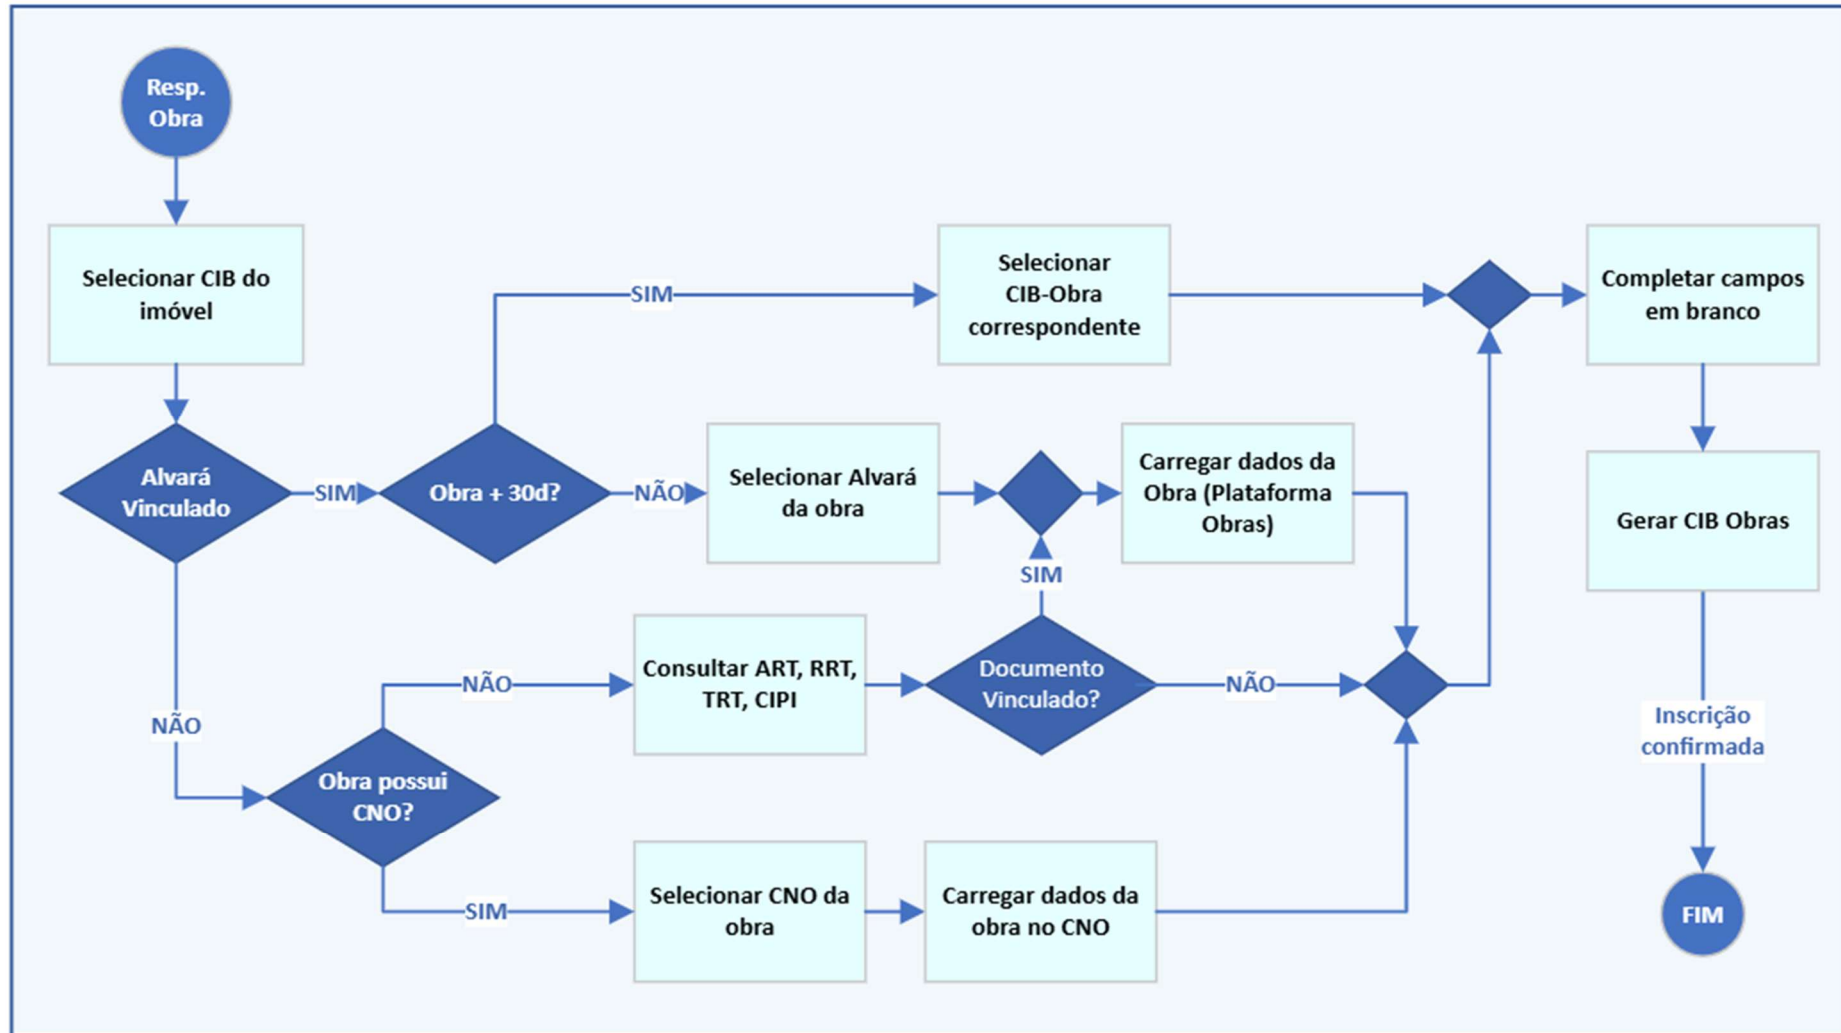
Resp. Obra

Selecionar CIB do imóvel

Alvará Vinculado

SIM

Obra + 30d?

SIM

Selecionar CIB-Obra correspondente

Completar campos em branco

NÃO

Selecionar Alvará da obra

Carregar dados da Obra (Plataforma Obras)

SIM

Gerar CIB Obras

NÃO

NÃO

Consultar ART, RRT, TRT, CIPI

Documento Vinculado?

NÃO

Inscrição confirmada

Obra possui CNO?

SIM

Selecionar CNO da obra

Carregar dados da obra no CNO

FIM